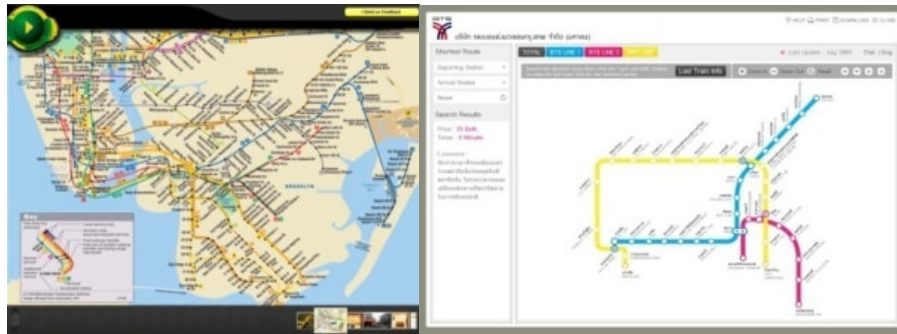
« Back to Feedback

BROOKLYN

Key

BTS

บริษัท ระบบขนส่งมวลชนกรุงเทพ จำกัด (มหาชน)

HELP PRINT DOWNLOAD CLOSE

Shortest Route

Departing Station

Arrival Station

Reset

Search Results

Price : 25 Baht

Time : 5 Minute

Comment

TOTAL BTS LINE 1 BTS LINE 2

Last Update : July 2009

Load Train Info

Reset